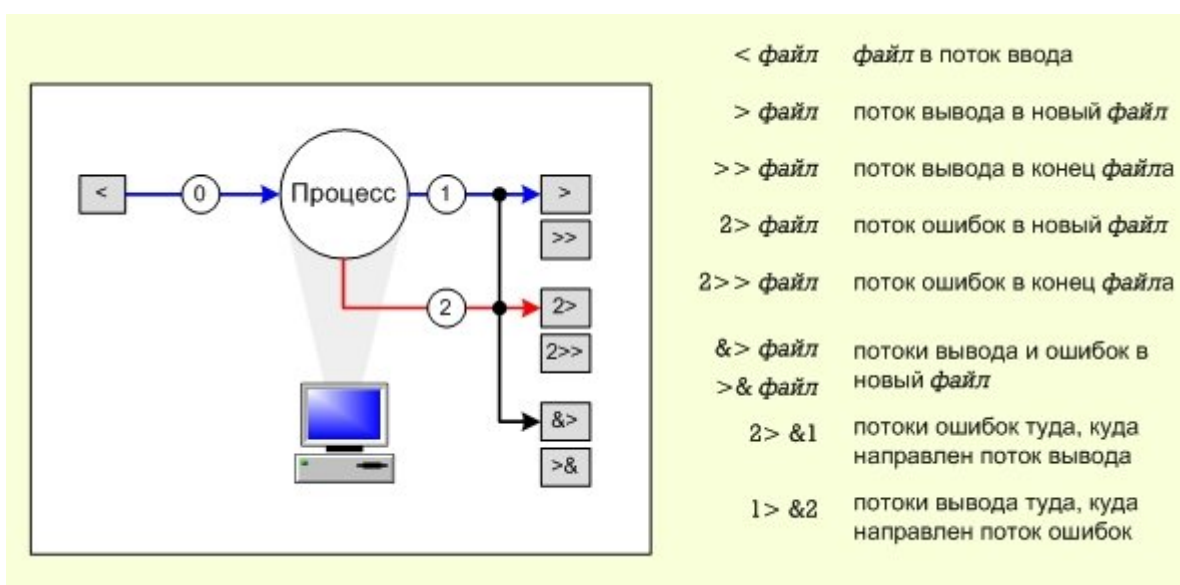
<

0

Процесс

1

>

>>

2

2>

2>>

&>

>&

| | |
|---|---|
| < файл | файл в поток ввода |
| > файл | поток вывода в новый файл |
| >> файл | поток вывода в конец файла |
| 2> файл | поток ошибок в новый файл |
| 2>> файл | поток ошибок в конец файла |
| &> файл<br>>& файл | потоки вывода и ошибок в новый файл |
| 2> &1 | потоки ошибок туда, куда направлен поток вывода |
| 1> &2 | потоки вывода туда, куда направлен поток ошибок |